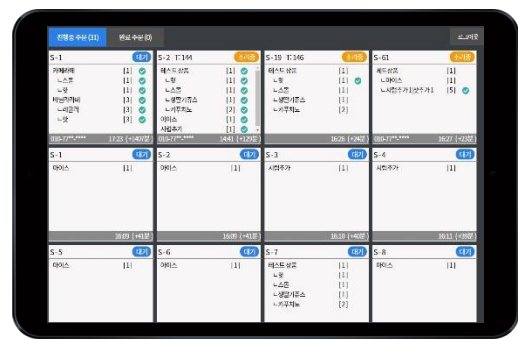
진행중 주문 (11) 완료 주문 (0) 로그아웃

S-1 대기
카페라떼 [1]
ㄴ스몰 [1]
ㄴ핫 [1]
바닐라라떼 [3]
ㄴ레귤러 [3]
ㄴ핫 [3]
010-77**-**** 17:23 (+140분)

S-2 T:144 추가중
테스트 상품 [1]
ㄴ핫 [1]
ㄴ스몰 [1]
ㄴ생크림추가 [1]
ㄴ카푸치노 [2]
아이스 [1]
시럽추가 [1]
010-77**-**** 14:41 (+129분)

S-19 T:146 추가중
테스트 상품 [1]
ㄴ핫 [1]
ㄴ스몰 [1]
ㄴ생크림추가 [1]
ㄴ카푸치노 [2]
16:26 (+24분)

S-61 준비중
세트 상품 [1]
ㄴ아이스 [1]
ㄴ시럽추가1샷추가1 [5]
010-77**-**** 16:27 (+22분)

S-1 대기
아이스 [1]
16:09 (+41분)

S-2 대기
아이스 [1]
16:09 (+41분)

S-3 대기
시럽추가 [1]
16:10 (+40분)

S-4 대기
시럽추가 [1]
16:11 (+39분)

S-5 대기
아이스 [1]

S-6 대기
아이스 [1]

S-7 대기
테스트 상품 [1]
ㄴ핫 [1]
ㄴ스몰 [1]
ㄴ생크림추가 [1]
ㄴ카푸치노 [2]

S-8 대기
아이스 [1]